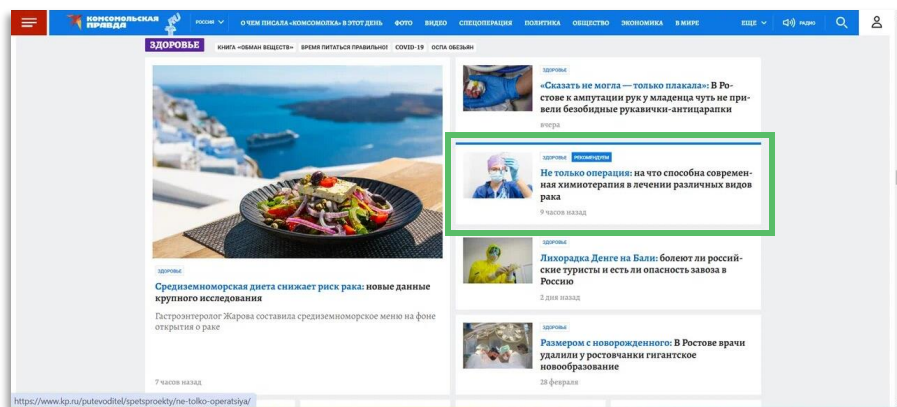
КОМСОМОЛЬСКАЯ ПРАВДА РОССИЯ О ЧЕМ ПИСАЛА «КОМСОМОЛКА» В ЭТОТ ДЕНЬ ФОТО ВИДЕО СПЕЦОПЕРАЦИЯ ПОЛИТИКА ОБЩЕСТВО ЭКОНОМИКА В МИРЕ ЕЩЕ РАДИО

ЗДОРОВЬЕ КНИГА «ОБМАН ВЕЩЕСТВ» ВРЕМЯ ПИТАТЬСЯ ПРАВИЛЬНО! COVID-19 ОСПА ОБЕЗЬЯН

ЗДОРОВЬЕ

Средиземноморская диета снижает риск рака: новые данные крупного исследования

Гастроэнтеролог Жарова составила средиземноморское меню на фоне открытия о раке

7 часов назад

ЗДОРОВЬЕ

«Сказать не могла — только плакала»: В Ростове к ампутации рук у младенца чуть не привели безобидные рукавички-антицарапки

вчера

ЗДОРОВЬЕ РЕКОМЕНДУЕМ

Не только операция: на что способна современная химиотерапия в лечении различных видов рака

9 часов назад

ЗДОРОВЬЕ

Лихорадка Денге на Бали: болеют ли российские туристы и есть ли опасность завоза в Россию

2 дня назад

ЗДОРОВЬЕ

Размером с новорожденного: В Ростове врачи удалили у ростовчанки гигантское новообразование

28 февраля

https://www.kp.ru/putevoditel/spetsproekty/ne-tolko-operatsiya/